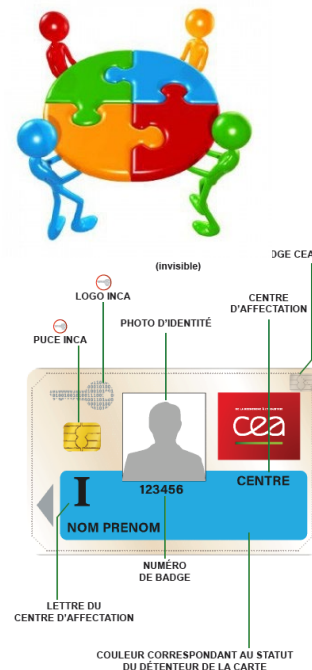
(invisible)

DGE CEA

LOGO INCA

PUCE INCA

PHOTO D'IDENTITÉ

CENTRE D'AFFECTATION

cea

CENTRE

I

123456

NOM PRENOM

NUMÉRO DE BADGE

LETTRE DU CENTRE D'AFFECTATION

COULEUR CORRESPONDANT AU STATUT DU DÉTENTEUR DE LA CARTE